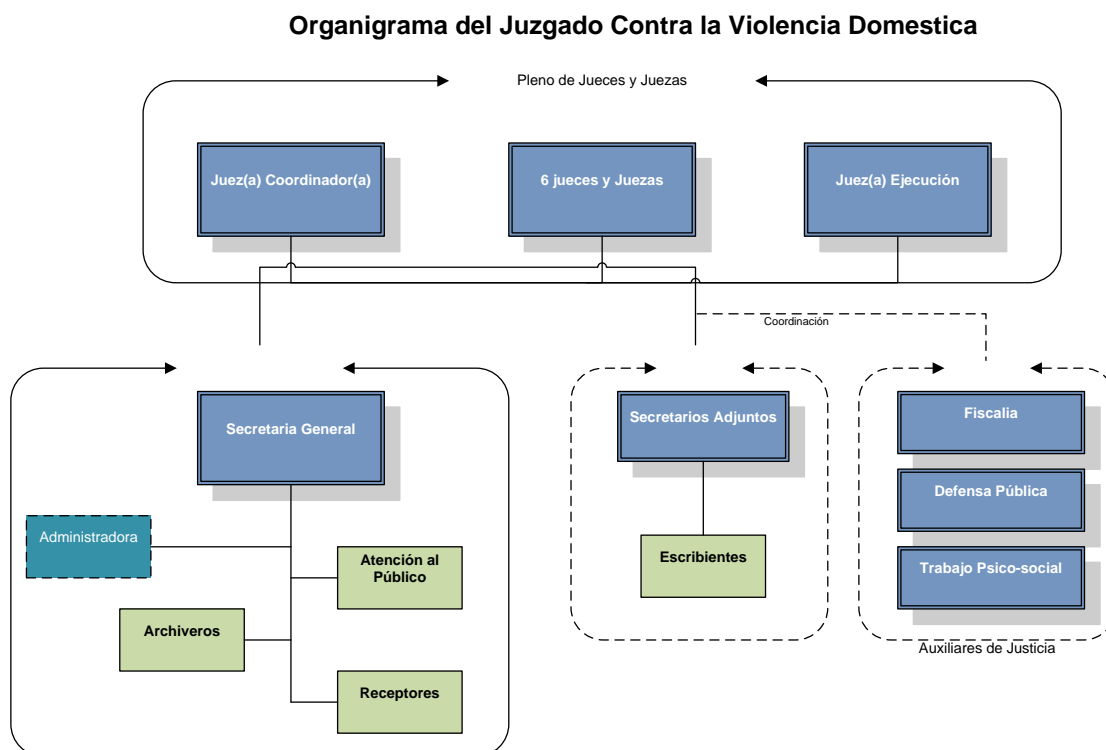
Organigrama del Juzgado Contra la Violencia Domestica

Pleno de Jueces y Juezas

Juez(a) Coordinador(a)

6 jueces y Juezas

Juez(a) Ejecución

Coordinación

Secretaria General

Administradora

Atención al Público

Archiveros

Receptores

Secretarios Adjuntos

Escribientes

Fiscalia

Defensa Pública

Trabajo Psico-social

Auxiliares de Justicia